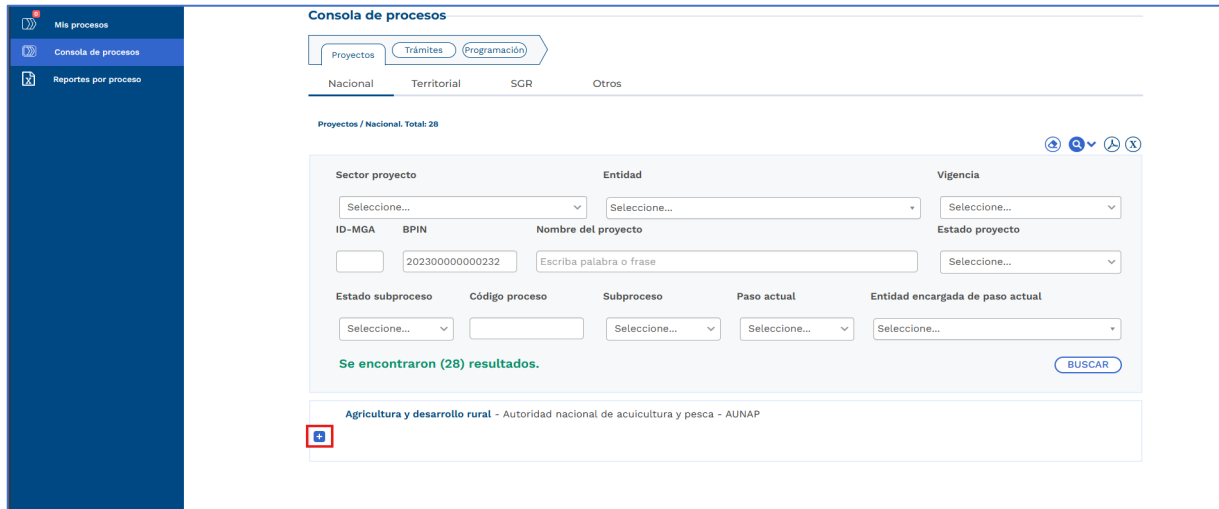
Mis procesos
Consola de procesos
Reportes por proceso

Consola de procesos

Proyectos
Trámites
Programación

Nacional
Territorial
SGR
Otros

Proyectos / Nacional. Total: 28

Sector proyecto
Entidad
Vigencia
Seleccione...
Seleccione...
Seleccione...
ID-MGA
BPIN
Nombre del proyecto
Estado proyecto
202300000000232
Escriba palabra o frase
Seleccione...
Estado subproceso
Código proceso
Subproceso
Paso actual
Entidad encargada de paso actual
Seleccione...
Seleccione...
Seleccione...
Seleccione...
Se encontraron (28) resultados.
BUSCAR

Agricultura y desarrollo rural - Autoridad nacional de acuicultura y pesca - AUNAP